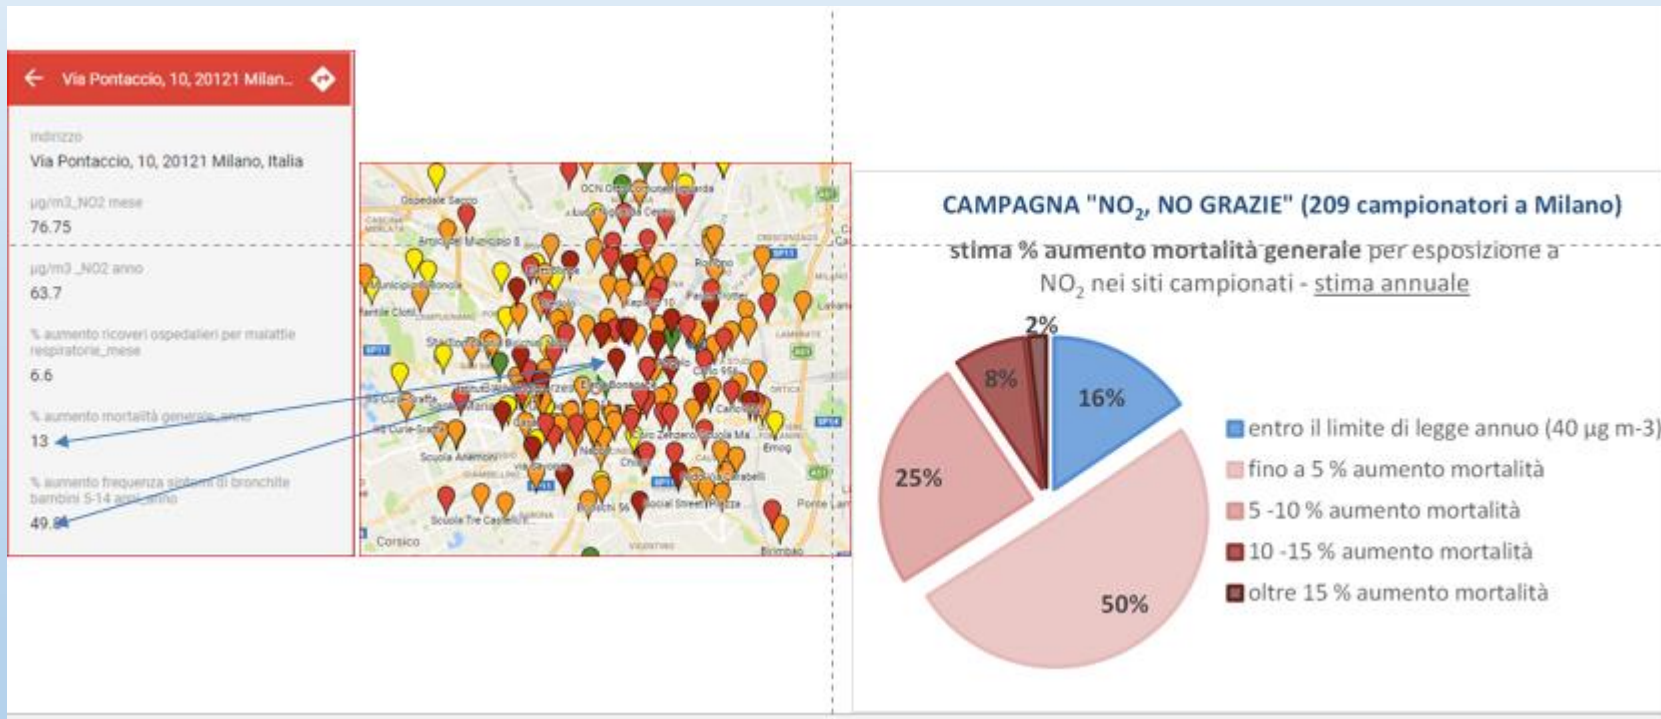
Via Pontaccio, 10, 20121 Milan...

Indirizzo
Via Pontaccio, 10, 20121 Milano, Italia

µg/m3_NO2 mese
76.75

µg/m3_NO2 anno
63.7

% aumento ricoveri ospedalieri per malattie respiratorie_mese
6.6

% aumento mortalità generale_anno
13

% aumento frequenza sintomi di bronchite bambini 5-14 anni_anno
49.8

Ospedale Sacco
Municipio 8
Municipio 7
Municipio 9
Corsico
Scuola Tre Castelli
Poste Lambro
Sesto Cantore
Rozzano
Emilia Ghirardi
Chiaravalle
Quarto Oggiaro

CAMPAGNA "NO$_2$, NO GRAZIE" (209 campionatori a Milano)

stima % aumento mortalità generale per esposizione a NO$_2$ nei siti campionati - stima annuale

2%
8%
16%
25%
50%

entro il limite di legge annuo (40 µg m-3)
fino a 5 % aumento mortalità
5 -10 % aumento mortalità
10 -15 % aumento mortalità
oltre 15 % aumento mortalità